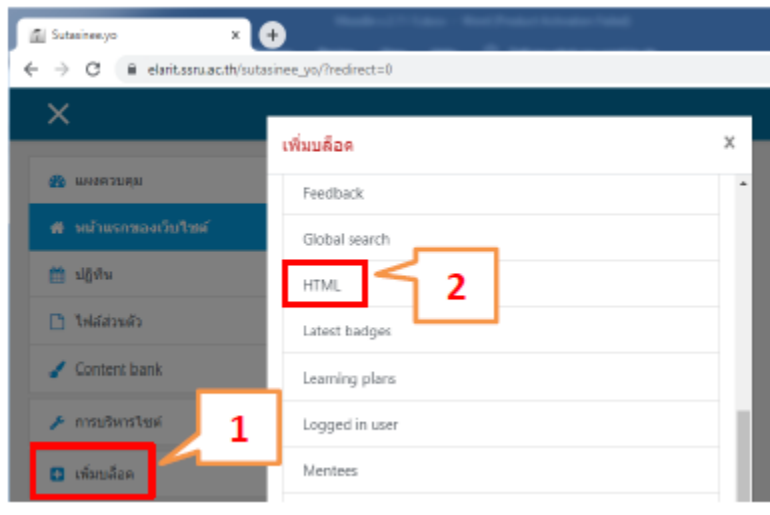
Sutasinee.yo

elarit.ssru.ac.th/sutasinee_yo/?redirect=0

แผงควบคุม

หน้าแรกของเว็บไซต์

ปฏิทิน

ไฟล์ส่วนตัว

Content bank

การบริหารไซต์

เพิ่มบล็อค

1

เพิ่มบล็อค

Feedback

Global search

HTML

2

Latest badges

Learning plans

Logged in user

Mentees